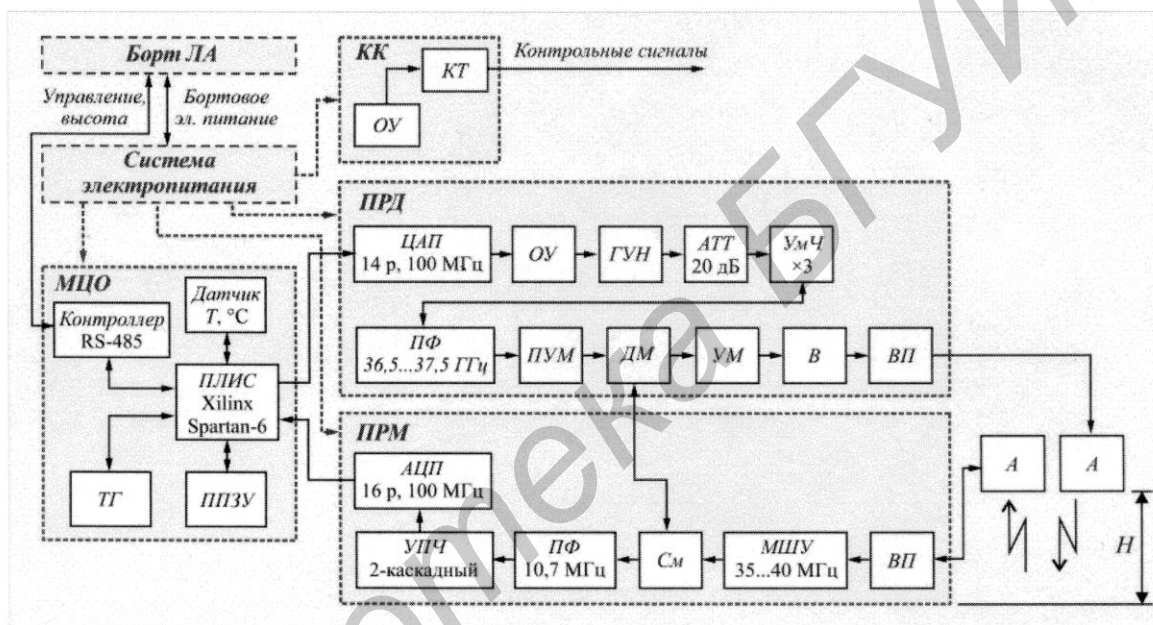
Борт ЛА

Управление, высота

Бортовое эл. питание

Система электропитания

КК

КТ

ОУ

Контрольные сигналы

ПРД

ЦАП 14 р, 100 МГц

ОУ

ГУН

АТТ 20 дБ

УмЧ ×3

ПФ 36,5...37,5 ГГц

ПУМ

ДМ

УМ

В

ВП

МЦО

Датчик T, °C

Контроллер RS-485

ПЛИС Xilinx Spartan-6

ТГ

ППЗУ

ПРМ

АЦП 16 р, 100 МГц

УПЧ 2-каскадный

ПФ 10,7 МГц

См

МШУ 35...40 МГц

ВП

А

А

H

Библиотека БГУИР